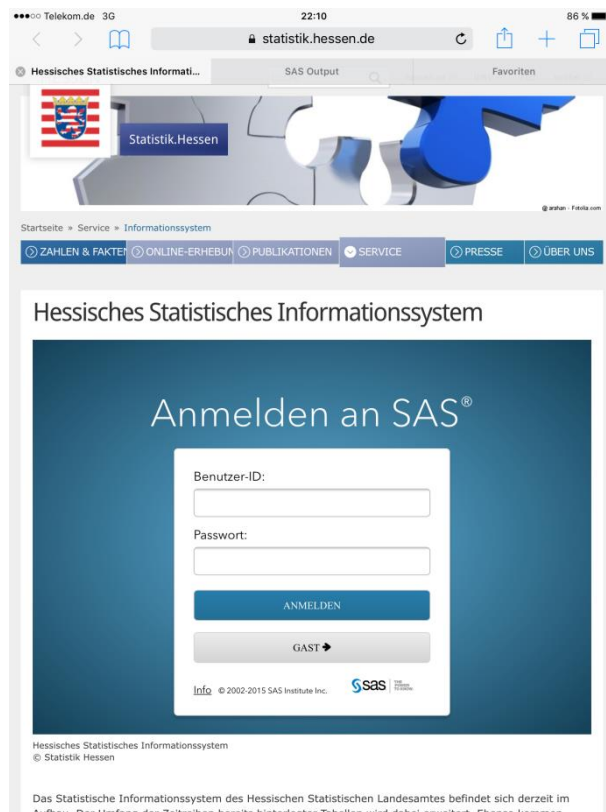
●●●○○ Telekom.de 3G 22:10 86 %

statistik.hessen.de

Hessisches Statistisches Informati...

SAS Output

Favoriten

Statistik.Hessen

© arahan - Fotolia.com

Startseite » Service » Informationssystem

ZAHLEN & FAKTEN ONLINE-ERHEBUN PUBLIKATIONEN SERVICE PRESSE ÜBER UNS

Hessisches Statistisches Informationssystem

Anmelden an SAS®

Benutzer-ID:

Passwort:

ANMELDEN

GAST

Info © 2002-2015 SAS Institute Inc.

sas

Hessisches Statistisches Informationssystem
© Statistik Hessen

Das Statistische Informationssystem des Hessischen Statistischen Landesamtes befindet sich derzeit im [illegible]